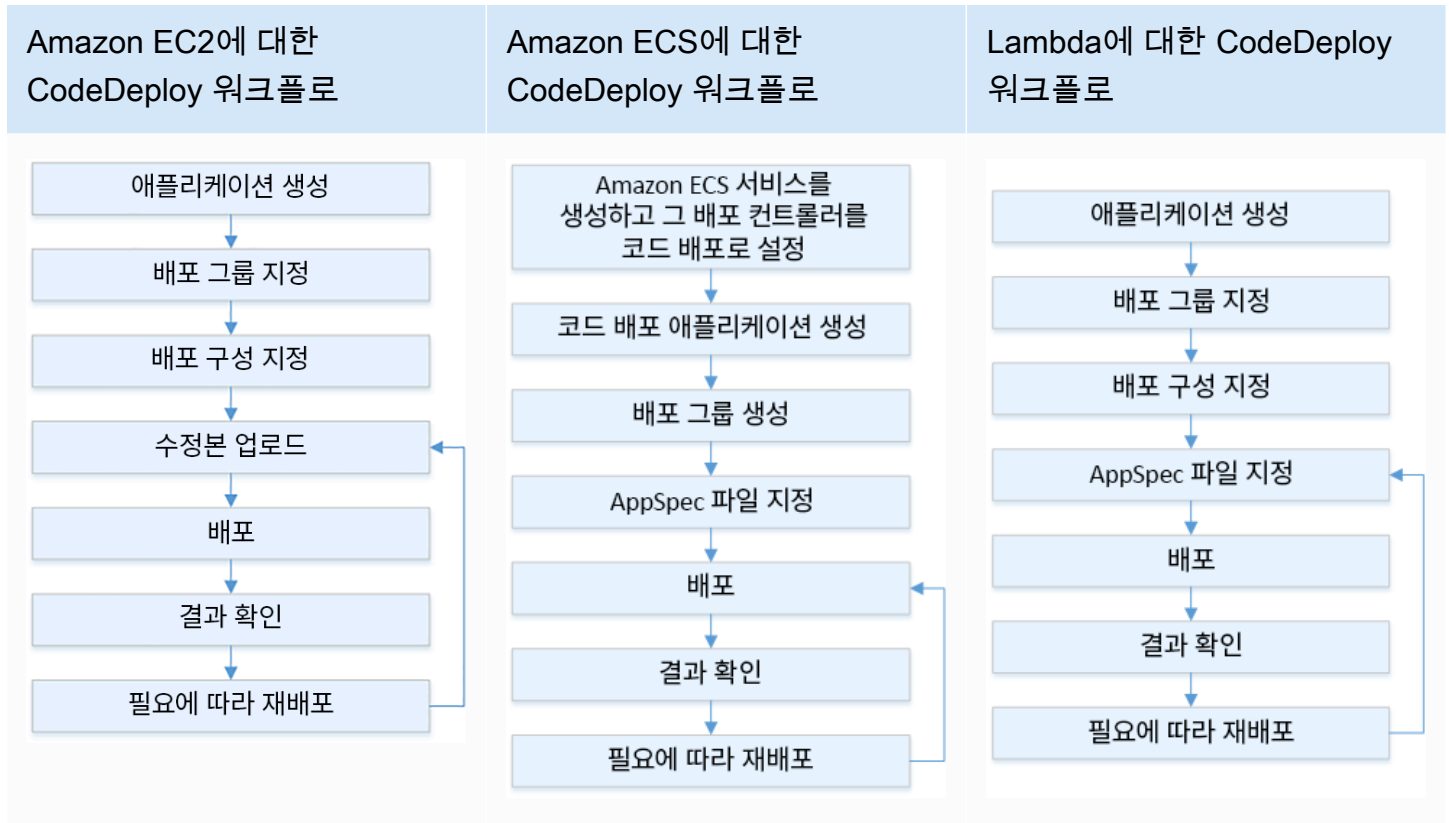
| Amazon EC2에 대한 CodeDeploy 워크플로 | Amazon ECS에 대한 CodeDeploy 워크플로 | Lambda에 대한 CodeDeploy 워크플로 |
|---|---|---|
| 애플리케이션 생성 | Amazon ECS 서비스를 생성하고 그 배포 컨트롤러를 코드 배포로 설정 | 애플리케이션 생성 |
| 배포 그룹 지정 | 코드 배포 애플리케이션 생성 | 배포 그룹 지정 |
| 배포 구성 지정 | 배포 그룹 생성 | 배포 구성 지정 |
| 수정본 업로드 | AppSpec 파일 지정 | AppSpec 파일 지정 |
| 배포 | 배포 | 배포 |
| 결과 확인 | 결과 확인 | 결과 확인 |
| 필요에 따라 재배포 | 필요에 따라 재배포 | 필요에 따라 재배포 |